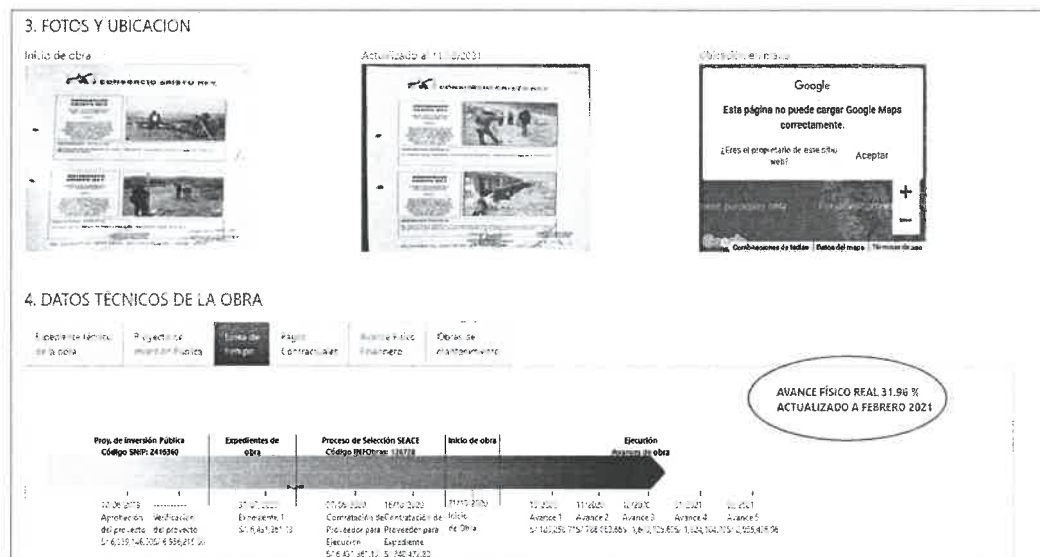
3. FOTOS Y UBICACIÓN

Inicio de obra

CONSORCIO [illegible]

Actualizado al 11/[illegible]/2021

CONSORCIO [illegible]

Ubicación en mapa

Google

Esta página no puede cargar Google Maps correctamente.

¿Eres el propietario de este sitio web?

Aceptar

+

Combinaciones de teclas Datos del mapa Términos de uso

4. DATOS TÉCNICOS DE LA OBRA

Expediente técnico de la obra | Proyecto de inversión Pública | Línea de tiempo | Pagos Contractuales | Avance Físico Financiero | Obras de mantenimiento

AVANCE FÍSICO REAL 31.96 % ACTUALIZADO A FEBRERO 2021

Proy. de inversión Pública Código SNIP: 246360

Expedientes de obra

Proceso de Selección SEACE Código INFObras: 126728

Inicio de obra

Ejecución Avances de obra

10/06/2013 Aprobación del proyecto S/ 6,039,146.20

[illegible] Verificación del proyecto S/ 6,956,215.50

31/07/2020 Expediente 1 S/ 6,451,361.13

07/09/2020 Contratación de Proveedor para Ejecución S/ 6,451,361.13

16/10/2020 Contratación de Proveedor para Expediente S/ 340,472.80

11/11/2020 Inicio de Obra

12/2020 Avance 1 S/ 140,256.71

11/2020 Avance 2 S/ 768,063.66

12/2020 Avance 3 S/ 1,615,725.67

01/2021 Avance 4 S/ 1,526,104.72

02/2021 Avance 5 S/ 2,025,408.06